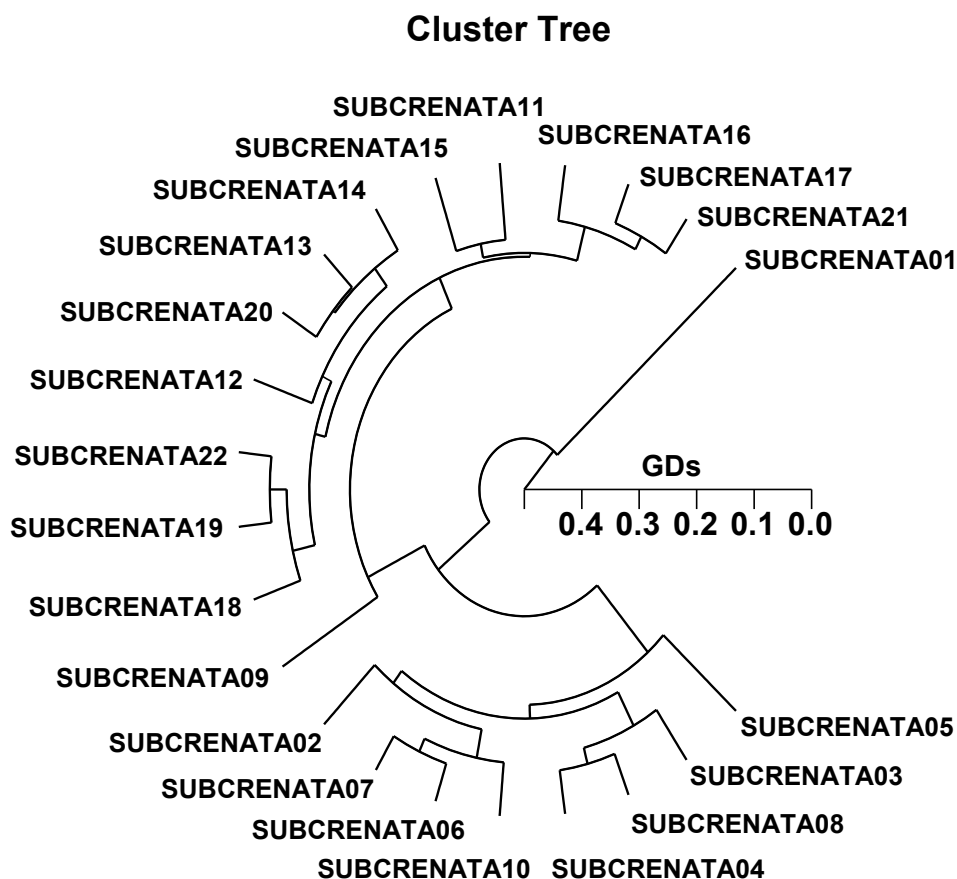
Cluster Tree

SUBCRENATA11
SUBCRENATA15
SUBCRENATA16
SUBCRENATA17
SUBCRENATA14
SUBCRENATA21
SUBCRENATA13
SUBCRENATA01
SUBCRENATA20
SUBCRENATA12
SUBCRENATA22
GDs
SUBCRENATA19
0.4 0.3 0.2 0.1 0.0
SUBCRENATA18
SUBCRENATA09
SUBCRENATA05
SUBCRENATA02
SUBCRENATA03
SUBCRENATA07
SUBCRENATA06
SUBCRENATA08
SUBCRENATA10
SUBCRENATA04